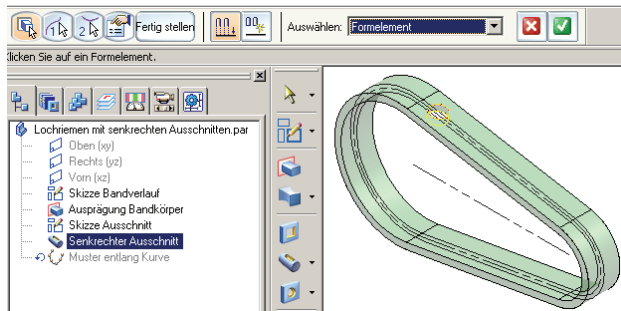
Fertig stellen
Auswählen: Formelement

licken Sie auf ein Formelement.

Lochriemen mit senkrechten Ausschnitten.par
Oben (xy)
Rechts (yz)
Vorn (xz)
Skizze Bandverlauf
Ausprägung Bandkörper
Skizze Ausschnitt
Senkrechter Ausschnitt
Muster entlang Kurve